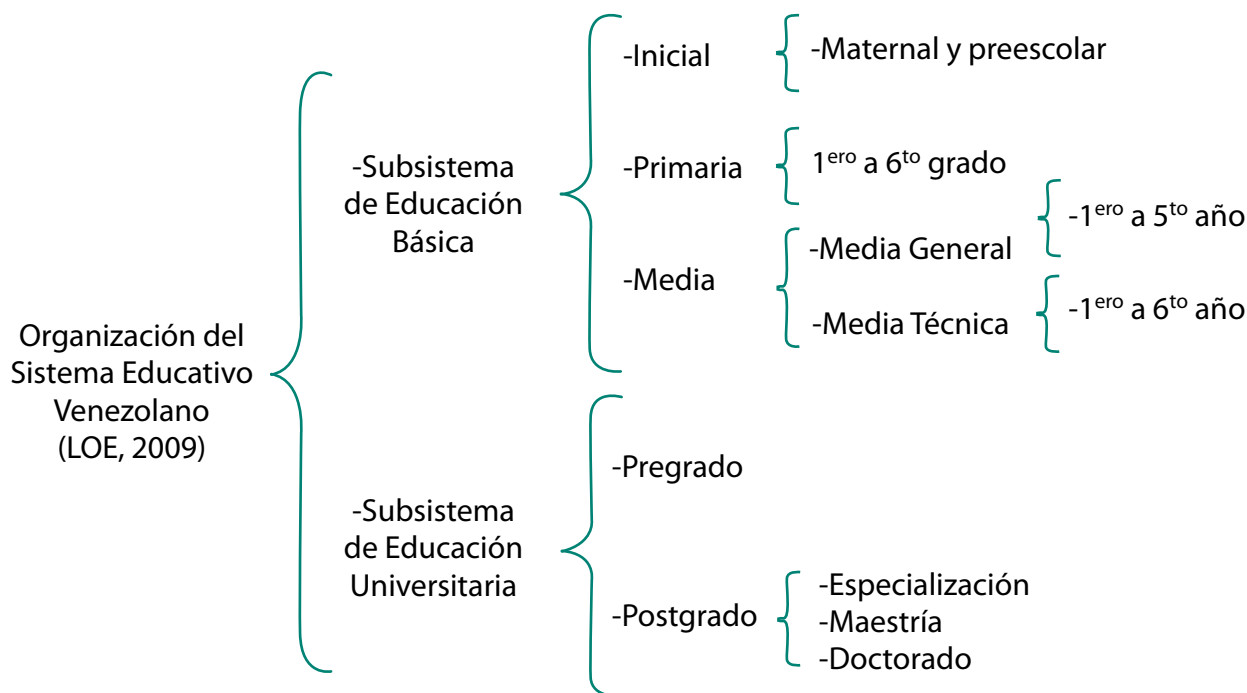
Organización del Sistema Educativo Venezolano (LOE, 2009)

-Subsistema de Educación Básica

-Inicial

-Maternal y preescolar

-Primaria

$1^{ero}$ a $6^{to}$ grado

-Media

-Media General

-$1^{ero}$ a $5^{to}$ año

-Media Técnica

-$1^{ero}$ a $6^{to}$ año

-Subsistema de Educación Universitaria

-Pregrado

-Postgrado

-Especialización
-Maestría
-Doctorado